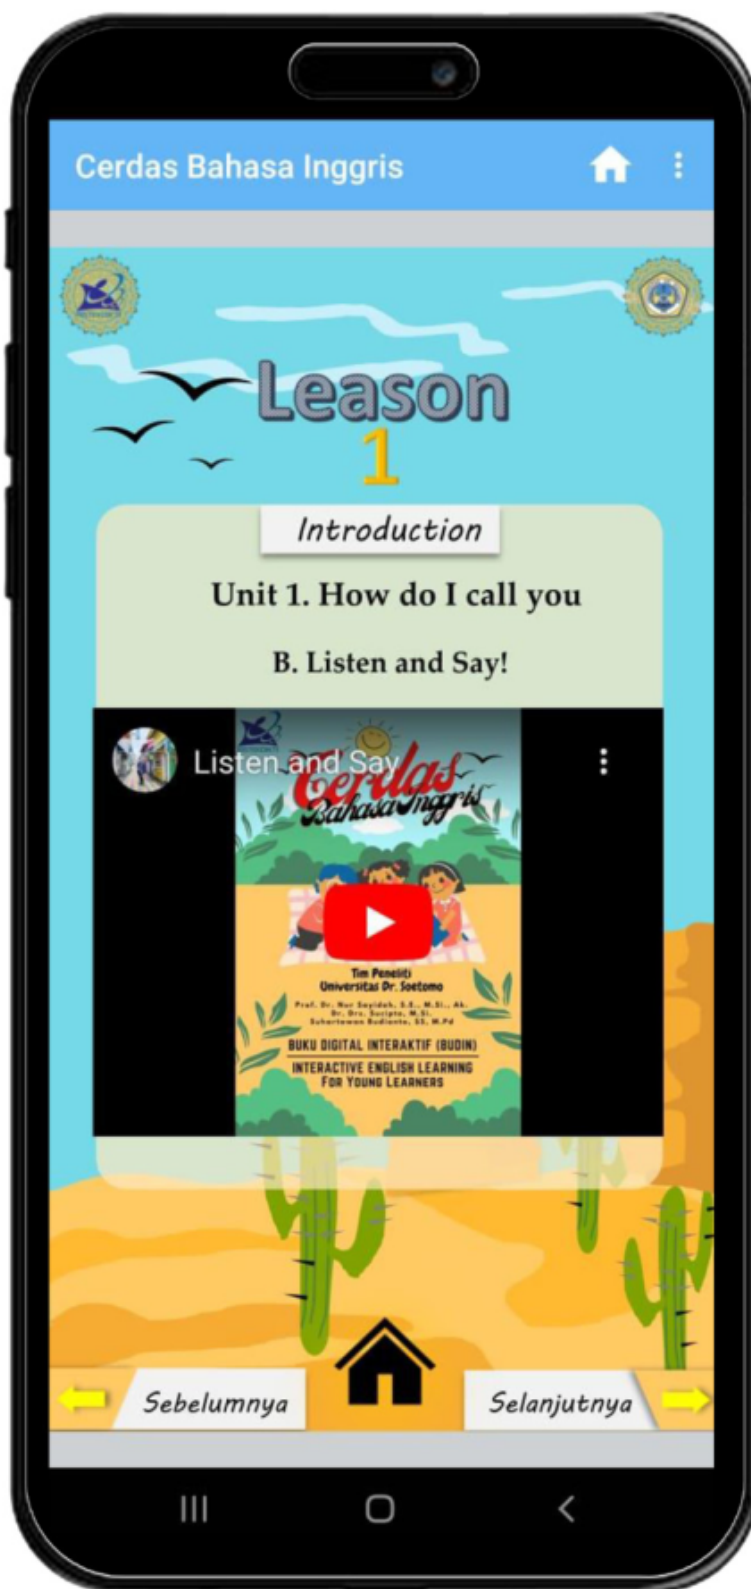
Cerdas Bahasa Inggris

Leason
1

Introduction

Unit 1. How do I call you

B. Listen and Say!

Listen and Say

Cerdas
Bahasa Inggris

Tim Peneliti
Universitas Dr. Soetomo

Prof. Dr. Nur Sayidah, S.E., M.Si., Ak.
Dr. Drs. Sucipto, M.Si.
Suhartawan Budianto, SS, M.Pd

BUKU DIGITAL INTERAKTIF (BUDIN)
INTERACTIVE ENGLISH LEARNING
FOR YOUNG LEARNERS

Sebelumnya
Selanjutnya